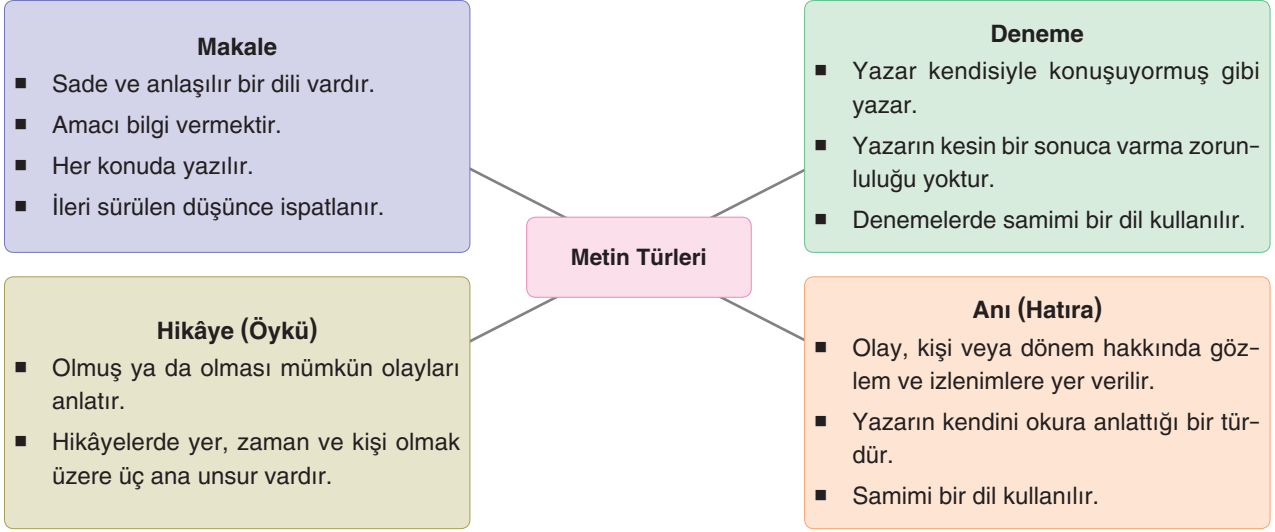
Makale

- Sade ve anlaşılır bir dili vardır.
- Amacı bilgi vermektir.
- Her konuda yazılır.
- İleri sürülen düşünce ispatlanır.

Deneme

- Yazar kendisiyle konuşuyormuş gibi yazar.
- Yazarın kesin bir sonuca varma zorunluluğu yoktur.
- Denemelerde samimi bir dil kullanılır.

Metin Türleri

Hikâye (Öykü)

- Olmuş ya da olması mümkün olayları anlatır.
- Hikâyelerde yer, zaman ve kişi olmak üzere üç ana unsur vardır.

Anı (Hatıra)

- Olay, kişi veya dönem hakkında gözlem ve izlenimlere yer verilir.
- Yazarın kendini okura anlattığı bir türdür.
- Samimi bir dil kullanılır.